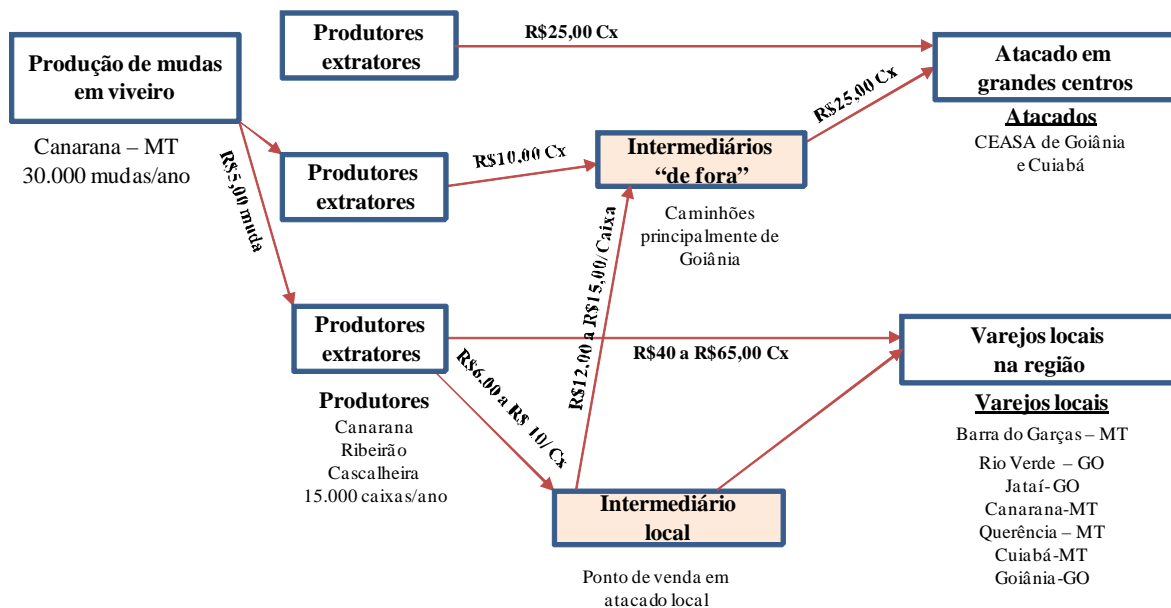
Produção de mudas em viveiro

Canarana – MT
30.000 mudas/ano

R$5,00 muda

Produtores extratores

R$25,00 Cx

Atacado em grandes centros

Atacados
CEASA de Goiânia e Cuiabá

R$25,00 Cx

Produtores extratores

R$10,00 Cx

Intermediários "de fora"

Caminhões principalmente de Goiânia

R$12,00 a R$15,00/Caixa

Produtores extratores

R$40 a R$65,00 Cx

Varejos locais na região

Varejos locais
Barra do Garças – MT
Rio Verde – GO
Jataí-GO
Canarana-MT
Querência – MT
Cuiabá-MT
Goiânia-GO

R$6,00 a R$ 10/ Cx

Produtores
Canarana
Ribeirão
Cascalheira
15.000 caixas/ano

Intermediário local

Ponto de venda em atacado local